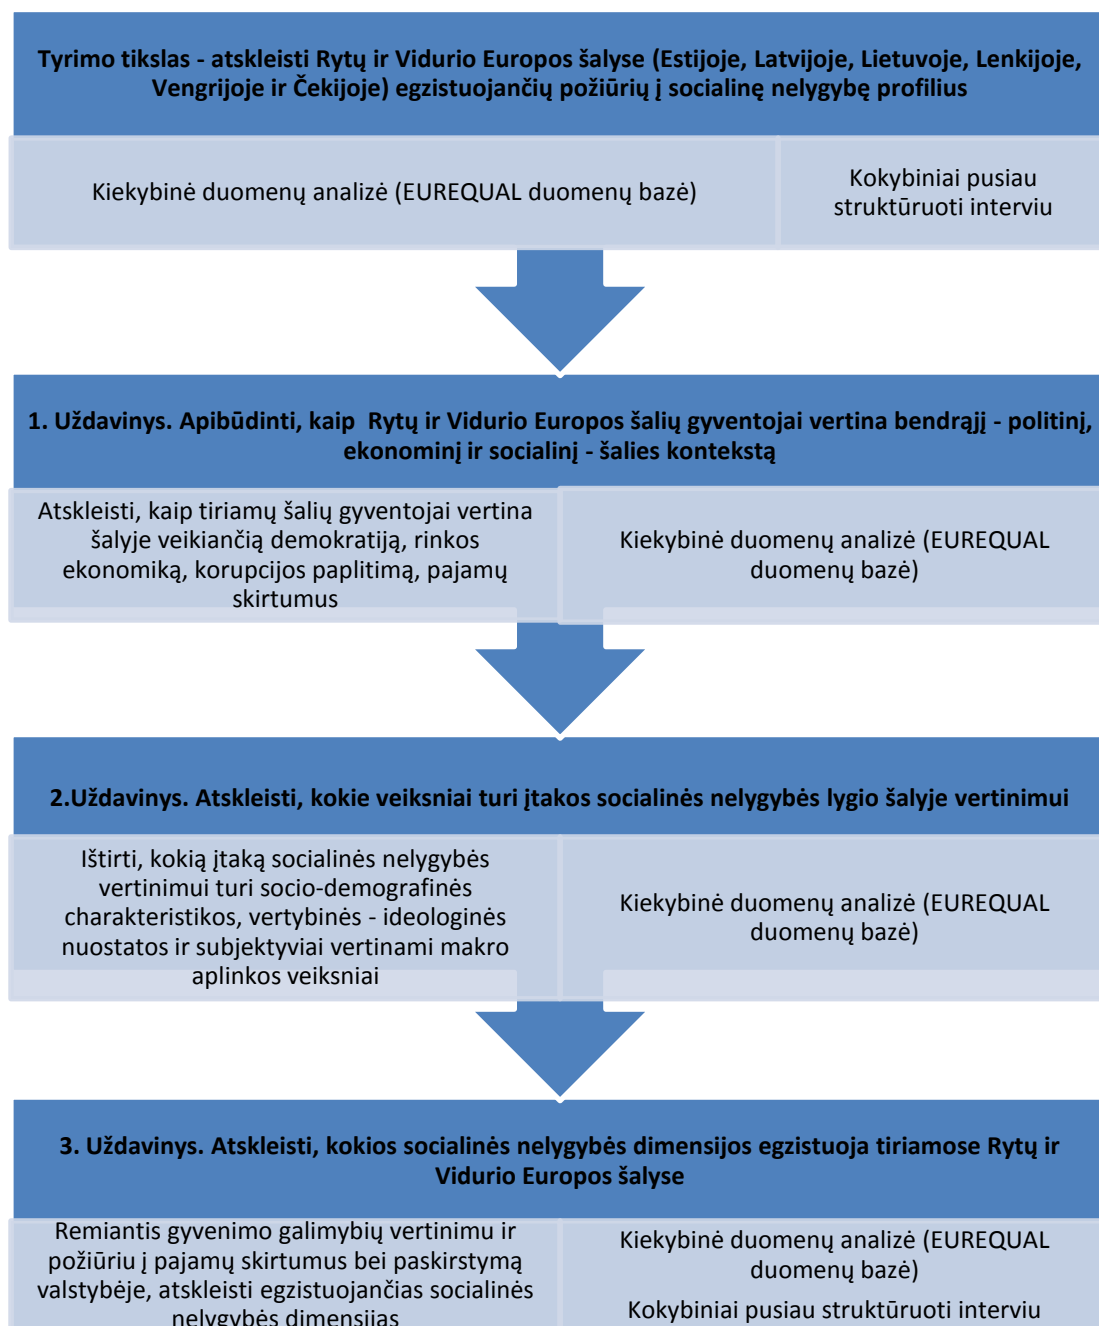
Tyrimo tikslas - atskleisti Rytų ir Vidurio Europos šalyse (Estijoje, Latvijoje, Lietuvoje, Lenkijoje, Vengrijoje ir Čekijoje) egzistuojančių požiūrių į socialinę nelygybę profilius

Kiekybinė duomenų analizė (EUREQUAL duomenų bazė)

Kokybiniai pusiau struktūruoti interviu

1. Uždavinys. Apibūdinti, kaip Rytų ir Vidurio Europos šalių gyventojai vertina bendrąjį - politinį, ekonominį ir socialinį - šalies kontekstą

Atskleisti, kaip tiriamų šalių gyventojai vertina šalyje veikiančią demokratiją, rinkos ekonomiką, korupcijos paplitimą, pajamų skirtumus

Kiekybinė duomenų analizė (EUREQUAL duomenų bazė)

2.Uždavinys. Atskleisti, kokie veiksniai turi įtakos socialinės nelygybės lygio šalyje vertinimui

Ištirti, kokią įtaką socialinės nelygybės vertinimui turi socio-demografinės charakteristikos, vertybinės - ideologinės nuostatos ir subjektyviai vertinami makro aplinkos veiksniai

Kiekybinė duomenų analizė (EUREQUAL duomenų bazė)

3. Uždavinys. Atskleisti, kokios socialinės nelygybės dimensijos egzistuoja tiriamose Rytų ir Vidurio Europos šalyse

Remiantis gyvenimo galimybių vertinimu ir požiūriu į pajamų skirtumus bei paskirstymą valstybėje, atskleisti egzistuojančias socialinės nelygybės dimensijas

Kiekybinė duomenų analizė (EUREQUAL duomenų bazė)

Kokybiniai pusiau struktūruoti interviu